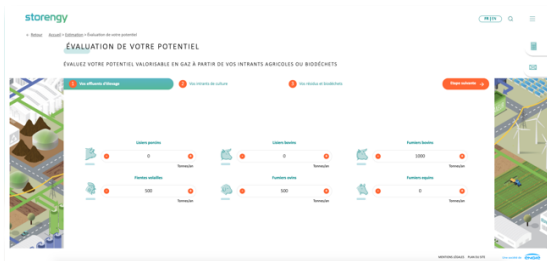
storengy

FR | EN

< Retour Accueil > Innovation > Évaluation de votre potentiel

ÉVALUATION DE VOTRE POTENTIEL

ÉVALUEZ VOTRE POTENTIEL VALORISABLE EN GAZ À PARTIR DE VOS INTRANTS AGRICOLES OU BIODÉCHETS

1 Vos effluents d'élevage

2 Vos intrants de culture

3 Vos résidus et biodéchets

Étape suivante →

Lisiers porcins
0
Tonnes/an

Lisiers bovins
0
Tonnes/an

Fumiers bovins
1000
Tonnes/an

Fientes volailles
500
Tonnes/an

Fumiers ovins
500
Tonnes/an

Fumiers equins
0
Tonnes/an

MENTIONS LÉGALES PLAN DU SITE